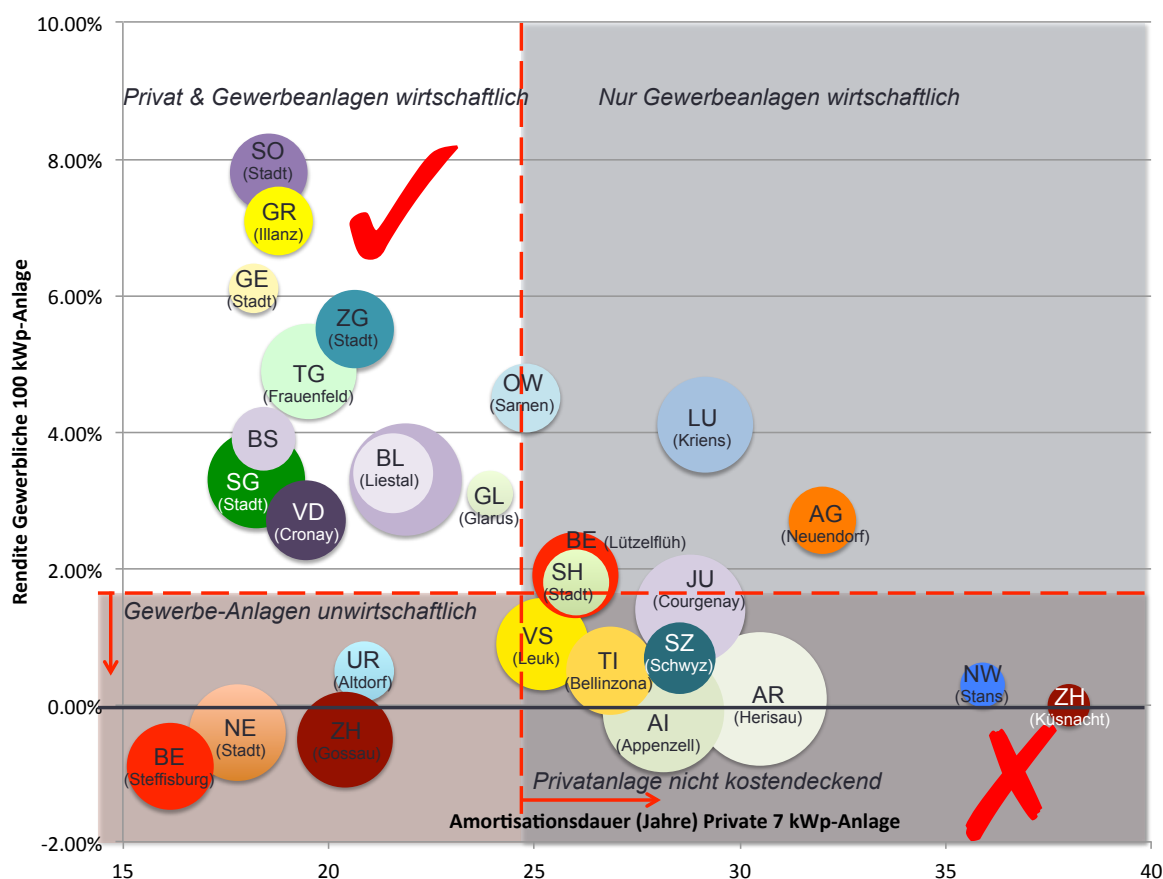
10.00%
8.00%
6.00%
4.00%
2.00%
0.00%
-2.00%

Rendite Gewerbliche 100 kWp-Anlage

Privat & Gewerbeanlagen wirtschaftlich

Nur Gewerbeanlagen wirtschaftlich

SO (Stadt)
GR (Illanz)
GE (Stadt)
ZG (Stadt)
TG (Frauenfeld)
OW (Sarnen)
LU (Kriens)
BS
BL (Liestal)
SG (Stadt)
VD (Cronay)
GL (Glarus)
AG (Neuendorf)
BE (Lützelflüh)
SH (Stadt)
JU (Courgenay)

Gewerbe-Anlagen unwirtschaftlich

UR (Altdorf)
VS (Leuk)
TI (Bellinzona)
SZ (Schwyz)
AR (Herisau)
NW (Stans)
ZH (Küsnacht)
NE (Stadt)
ZH (Gossau)
BE (Steffisburg)
AI (Appenzell)

Privatanlage nicht kostendeckend

Amortisationsdauer (Jahre) Private 7 kWp-Anlage

15
20
25
30
35
40